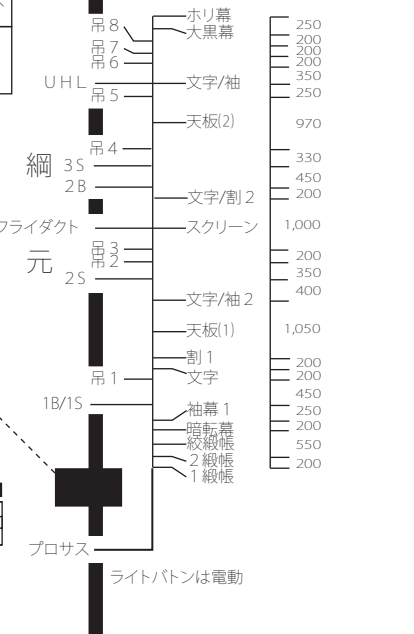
吊 8
吊 7
吊 6
UHL
吊 5
吊 4
綱
3S
2B
フライダクト
元
吊 3
吊 2
2S
吊 1
1B/1S
プロサス

ホリ幕
大黒幕
文字/袖
天板(2)
文字/割 2
スクリーン
文字/袖 2
天板(1)
割 1
文字
袖幕 1
暗転幕
絞緞帳
2 緞帳
1 緞帳
ライトバトンは電動

250
200
200
200
350
250
970
330
450
200
1,000
200
350
400
1,050
200
200
450
250
200
550
200